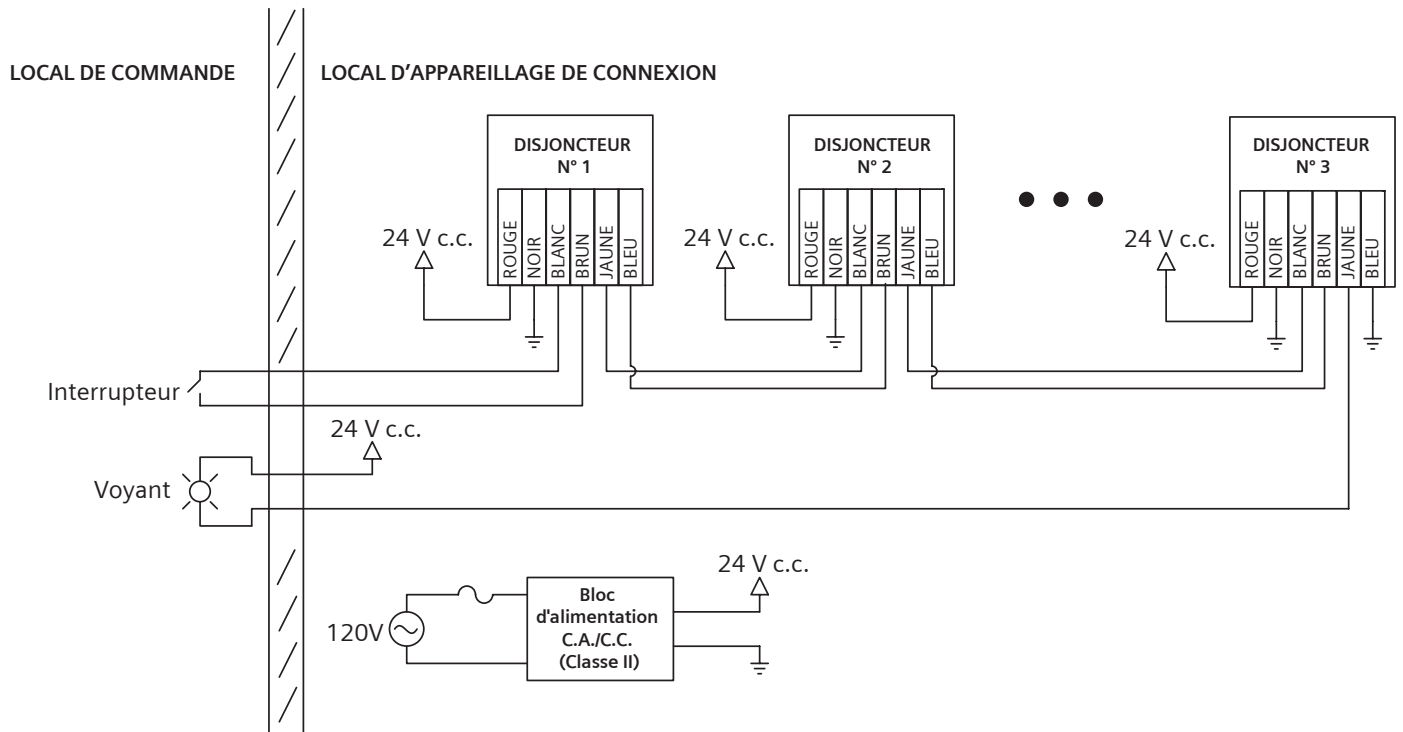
LOCAL DE COMMANDE

LOCAL D'APPAREILLAGE DE CONNEXION

DISJONCTEUR N° 1

24 V c.c.

ROUGE NOIR BLANC BRUN JAUNE BLEU

DISJONCTEUR N° 2

24 V c.c.

ROUGE NOIR BLANC BRUN JAUNE BLEU

DISJONCTEUR N° 3

24 V c.c.

ROUGE NOIR BLANC BRUN JAUNE BLEU

Interrupteur

24 V c.c.

Voyant

24 V c.c.

120V

Bloc d'alimentation C.A./C.C. (Classe II)